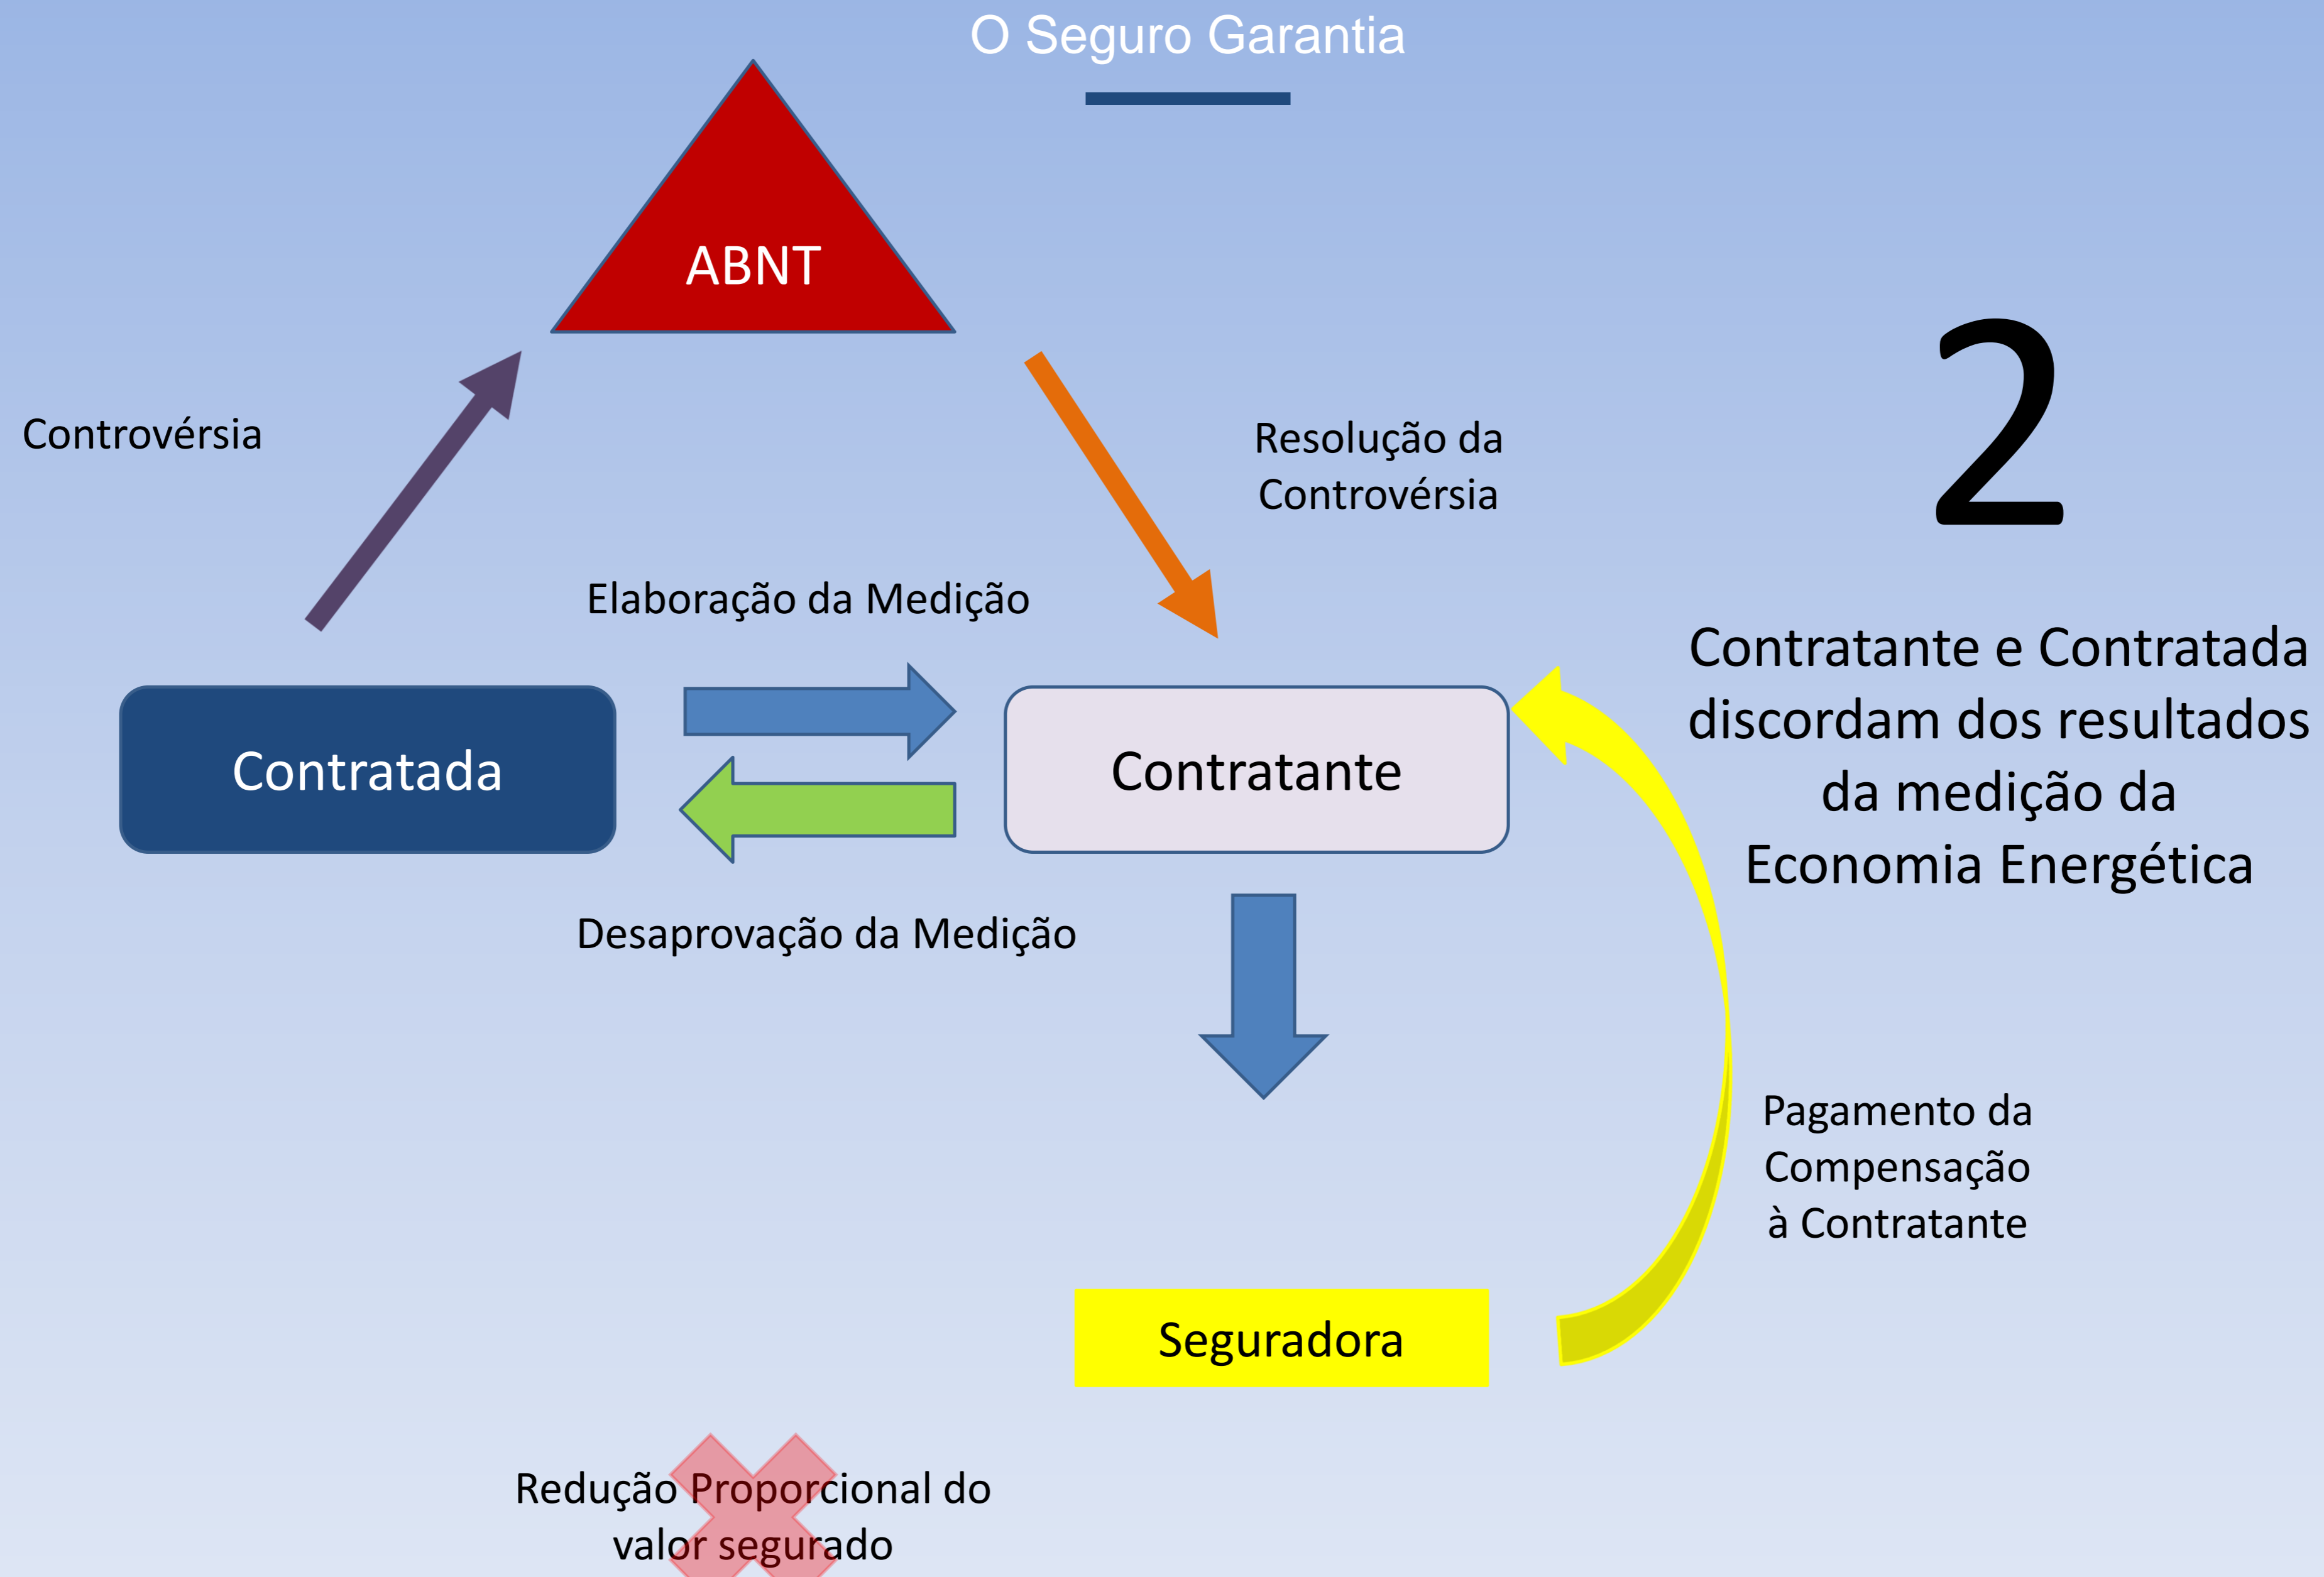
O Seguro Garantia

ABNT

2

Controvérsia

Resolução da Controvérsia

Elaboração da Medição

Contratante e Contratada discordam dos resultados da medição da Economia Energética

Contratada

Contratante

Desaprovação da Medição

Pagamento da Compensação à Contratante

Seguradora

Redução Proporcional do valor segurado